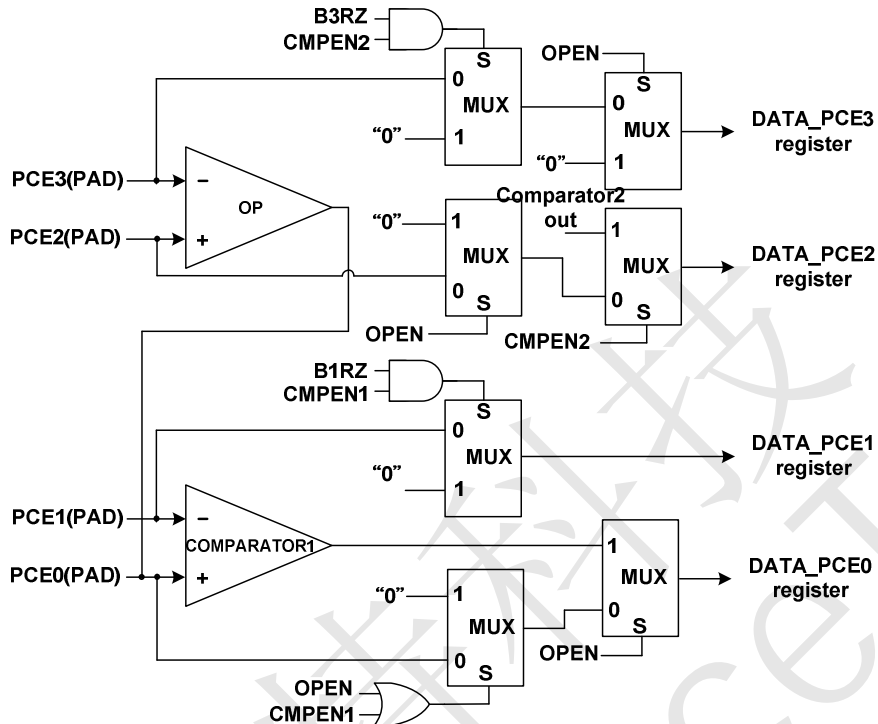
B3RZ
CMPEN2
S
0
MUX
"0"
1
OPEN
S
0
MUX
"0"
1
DATA_PCE3 register
PCE3(PAD)
PCE2(PAD)
–
+
OP
"0"
1
MUX
0
S
OPEN
Comparator2 out
1
MUX
0
S
CMPEN2
DATA_PCE2 register
B1RZ
CMPEN1
S
0
MUX
"0"
1
DATA_PCE1 register
PCE1(PAD)
PCE0(PAD)
–
+
COMPARATOR1
1
MUX
0
S
OPEN
DATA_PCE0 register
"0"
1
MUX
0
S
OPEN
CMPEN1